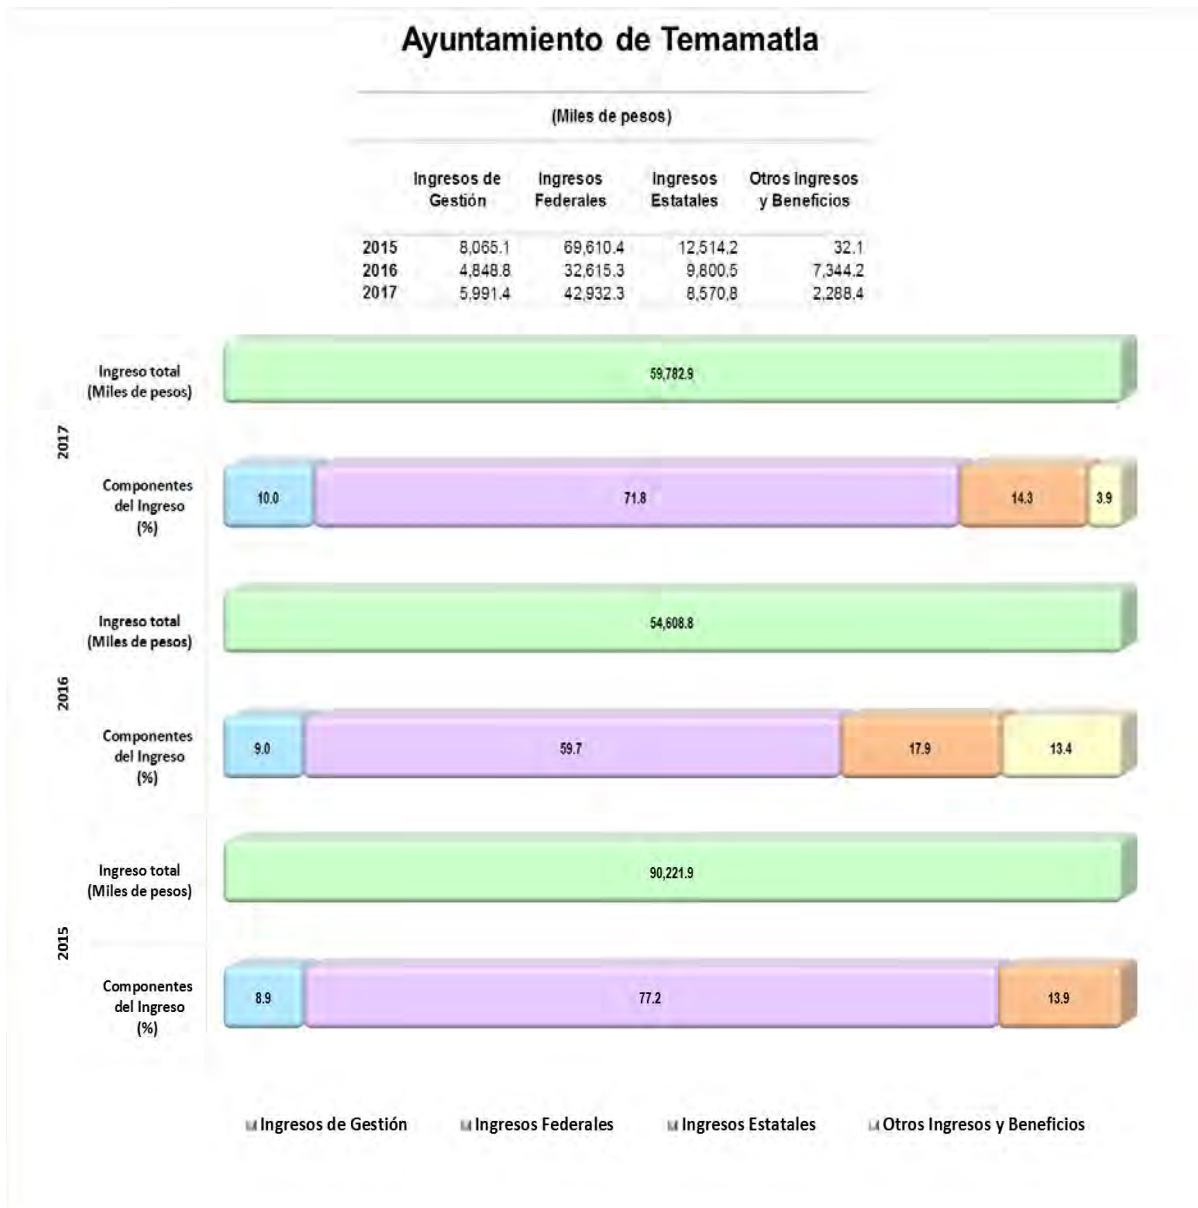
Ayuntamiento de Temamatla

(Miles de pesos)

| | Ingresos de Gestión | Ingresos Federales | Ingresos Estatales | Otros Ingresos y Beneficios |
|---|---|---|---|---|
| 2015 | 8,065.1 | 69,610.4 | 12,514.2 | 32.1 |
| 2016 | 4,848.8 | 32,615.3 | 9,800.5 | 7,344.2 |
| 2017 | 5,991.4 | 42,932.3 | 8,570.8 | 2,288.4 |

2017
Ingreso total (Miles de pesos) 59,782.9
Componentes del Ingreso (%) 10.0 71.8 14.3 3.9

2016
Ingreso total (Miles de pesos) 54,608.8
Componentes del Ingreso (%) 9.0 59.7 17.9 13.4

2015
Ingreso total (Miles de pesos) 90,221.9
Componentes del Ingreso (%) 8.9 77.2 13.9

Ingresos de Gestión Ingresos Federales Ingresos Estatales Otros Ingresos y Beneficios